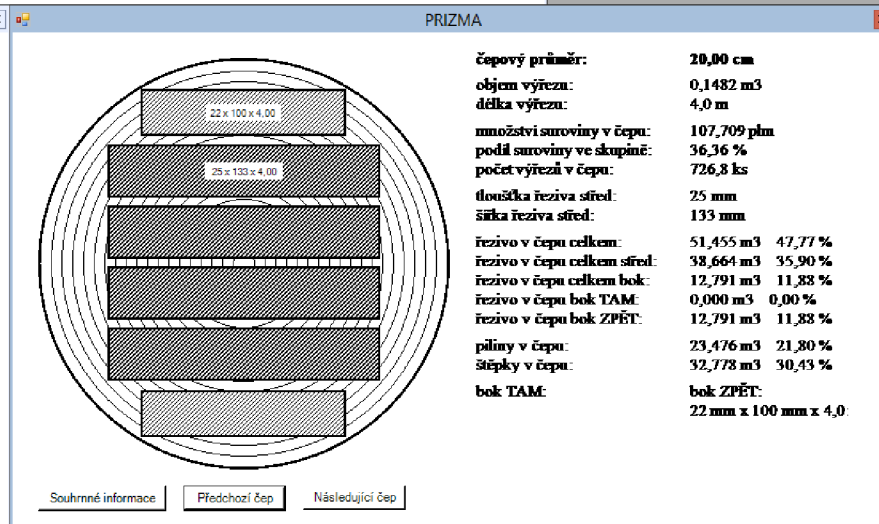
PRIZMA

22 x 100 x 4,00

25 x 133 x 4,00

| čepový průměr: | 20,00 cm |
|---|---|
| objem výřezu: | 0,1482 m3 |
| délka výřezu: | 4,0 m |
| množství suroviny v čepu: | 107,709 plm |
| podíl suroviny ve skupině: | 36,36 % |
| počet výřezů v čepu: | 726,8 ks |
| tloušťka řeziva střed: | 25 mm |
| šířka řeziva střed: | 133 mm |
| řezivo v čepu celkem: | 51,455 m3 47,77 % |
| řezivo v čepu celkem střed: | 38,664 m3 35,90 % |
| řezivo v čepu celkem bok: | 12,791 m3 11,88 % |
| řezivo v čepu bok TAM: | 0,000 m3 0,00 % |
| řezivo v čepu bok ZPĚT: | 12,791 m3 11,88 % |
| piliny v čepu: | 23,476 m3 21,80 % |
| štěpky v čepu: | 32,778 m3 30,43 % |
| bok TAM: | bok ZPĚT: 22 mm x 100 mm x 4,0 |

Souhrnné informace
Předchozí čep
Následující čep